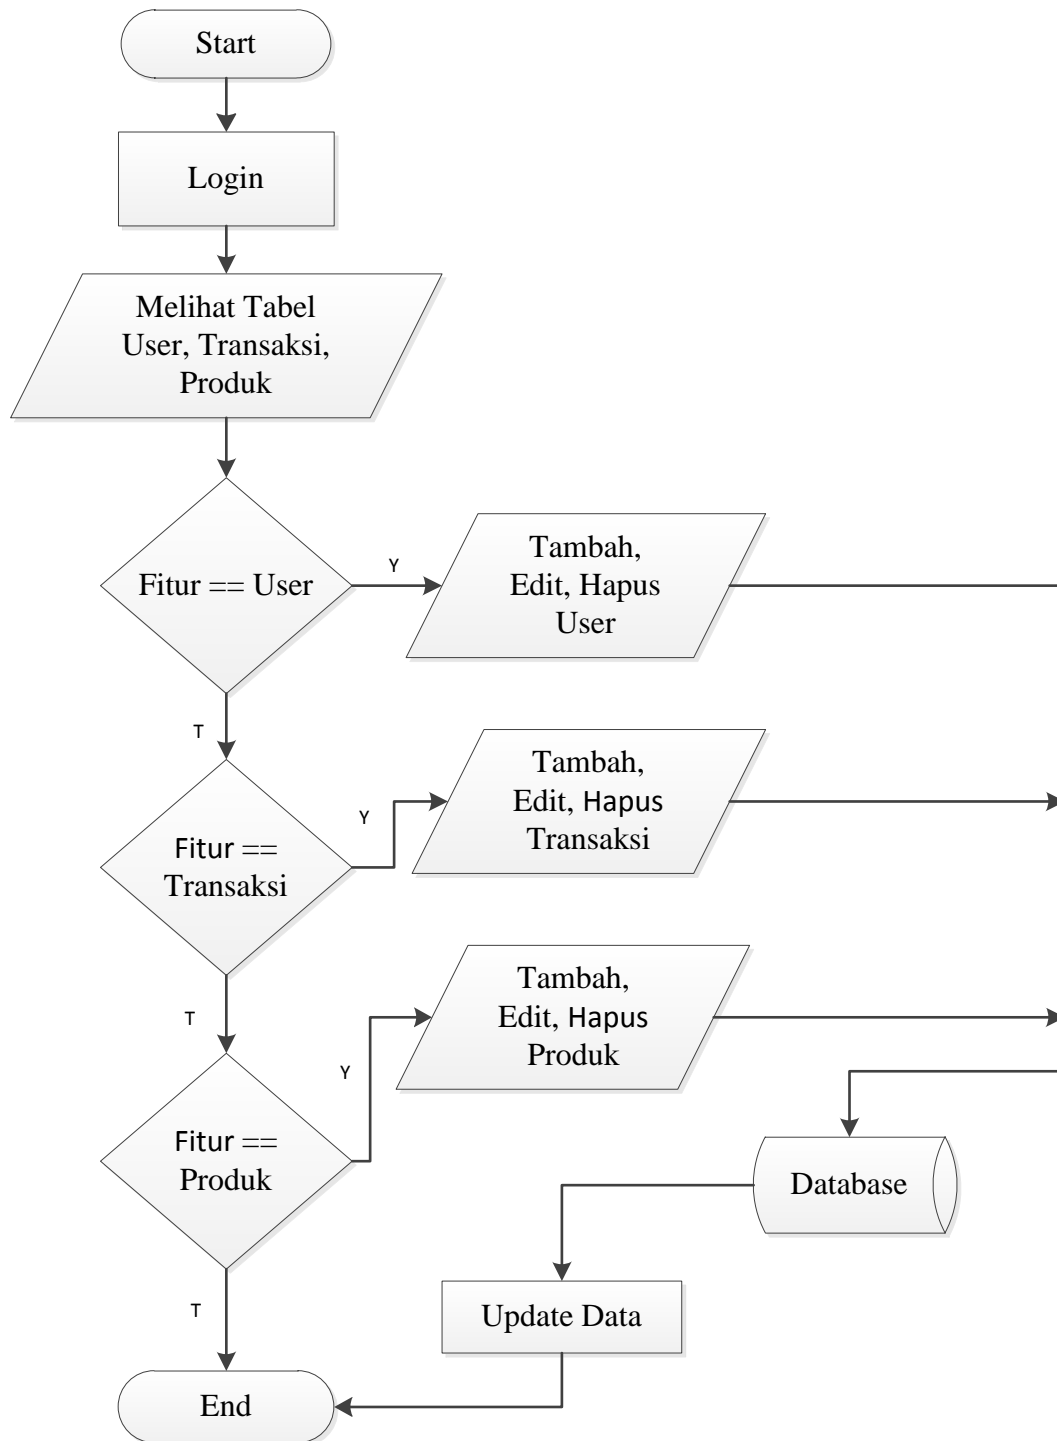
Start

Login

Melihat Tabel User, Transaksi, Produk

Fitur == User

Y

Tambah, Edit, Hapus User

T

Fitur == Transaksi

Y

Tambah, Edit, Hapus Transaksi

T

Fitur == Produk

Y

Tambah, Edit, Hapus Produk

Database

T

Update Data

End